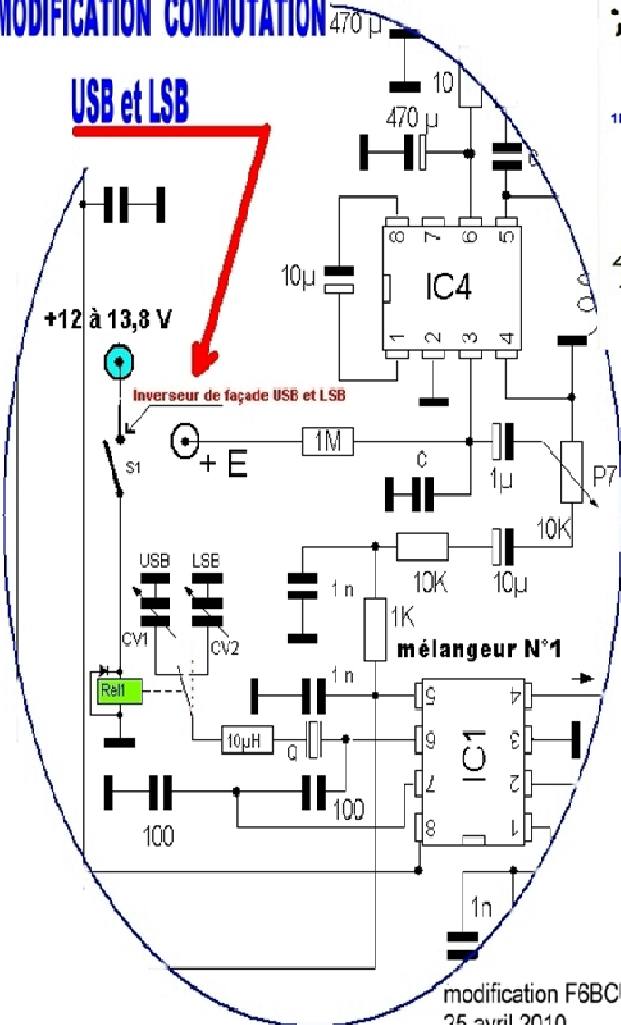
MODIFICATION COMMUTATION

USB et LSB

+12 à 13,8 V

Inverseur de façade USB et LSB

S1

USB LSB

CV1 CV2

Rel1

470 µ

10

470 µ

C

10µ

8 7 6 5

IC4

1 2 3 4

+ E

1M

C

1µ

P7

10K

10K

10µ

1 n

1K

mélangeur N°1

1 n

5 4

6 3

7 2

8 1

IC1

10µH

Q

100

100

1n

modification F6BC

25 avril 2010